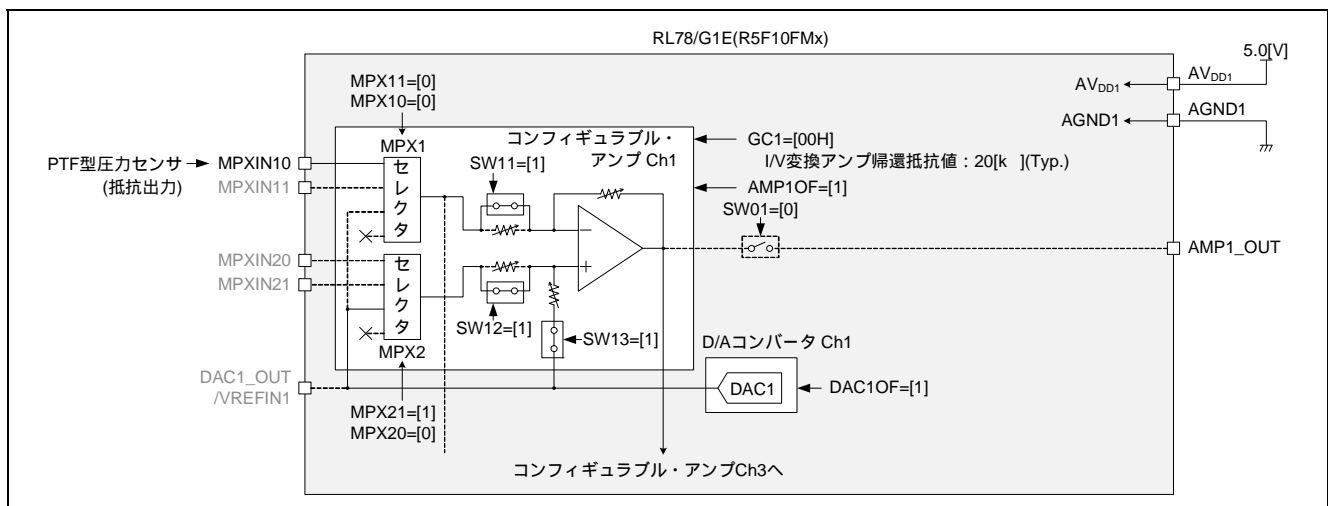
RL78/G1E(R5F10FMx)

5.0[V]

$AV_{DD1}$

$AV_{DD1}$

AGND1

AGND1

MPX11=[0]
MPX10=[0]

MPX1

コンフィギュラブル・アンプ Ch1

GC1=[00H]
I/V変換アンプ帰還抵抗値：20[k ](Typ.)

PTF型圧力センサ
(抵抗出力)

MPXIN10

MPXIN11

セレクタ

SW11=[1]

AMP1OF=[1]

SW01=[0]

MPXIN20

MPXIN21

セレクタ

AMP1_OUT

SW12=[1]

SW13=[1]

MPX2

D/Aコンバータ Ch1

DAC1_OUT
/VREFIN1

DAC1

DAC1OF=[1]

MPX21=[1]
MPX20=[0]

コンフィギュラブル・アンプCh3へ